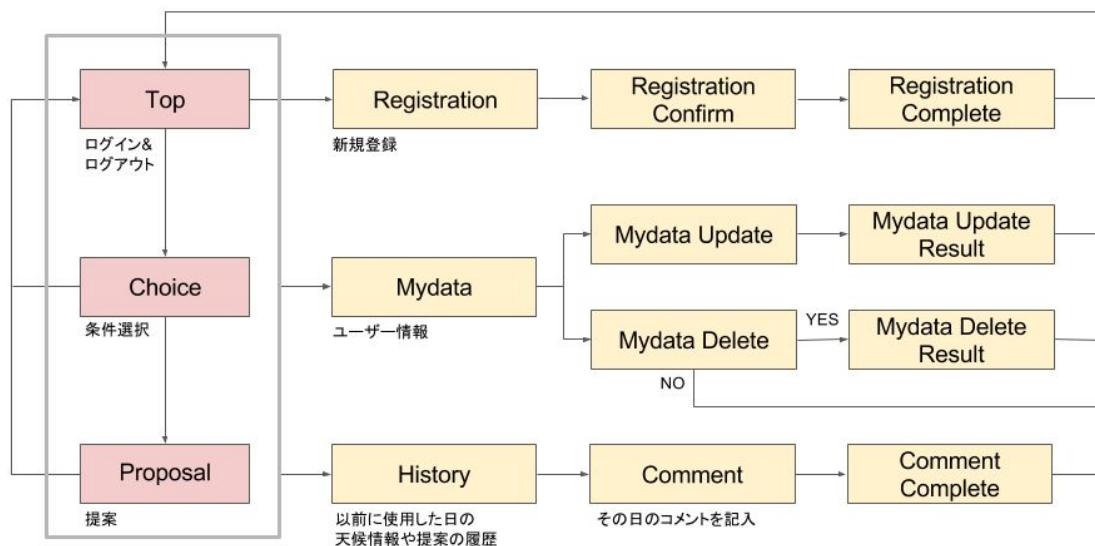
Top
ログイン&
ログアウト

Registration
新規登録

Registration Confirm

Registration Complete

Choice
条件選択

Mydata
ユーザー情報

Mydata Update

Mydata Update Result

Mydata Delete

YES

Mydata Delete Result

NO

Proposal
提案

History
以前に使用した日の
天候情報や提案の履歴

Comment
その日のコメントを記入

Comment Complete